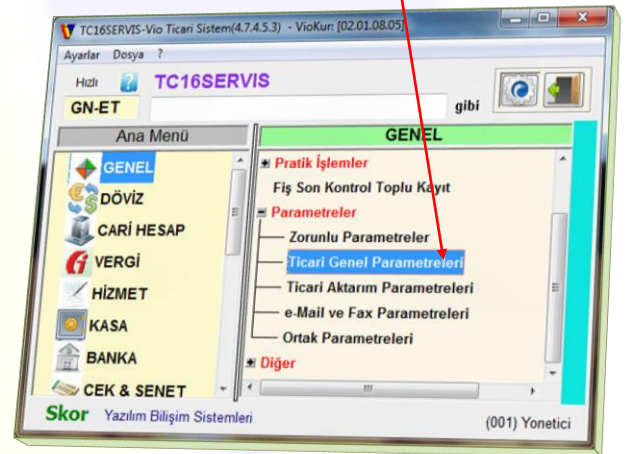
TC16SERVIS-Vio Ticari Sistem(4.7.4.5.3) - VioKur: [02.01.08.05]

Ayarlar Dosya ?

Hızlı ? TC16SERVIS

GN-ET gibi

Ana Menü

GENEL
DÖVİZ
CARİ HESAP
VERGİ
HİZMET
KASA
BANKA
ÇEK & SENET

GENEL

Pratik İşlemler
Fiş Son Kontrol Toplu Kayıt
Parametreler
Zorunlu Parametreler
Ticari Genel Parametreleri
Ticari Aktarım Parametreleri
e-Mail ve Fax Parametreleri
Ortak Parametreleri
Diğer

Skor Yazılım Bilişim Sistemleri (001) Yonetici